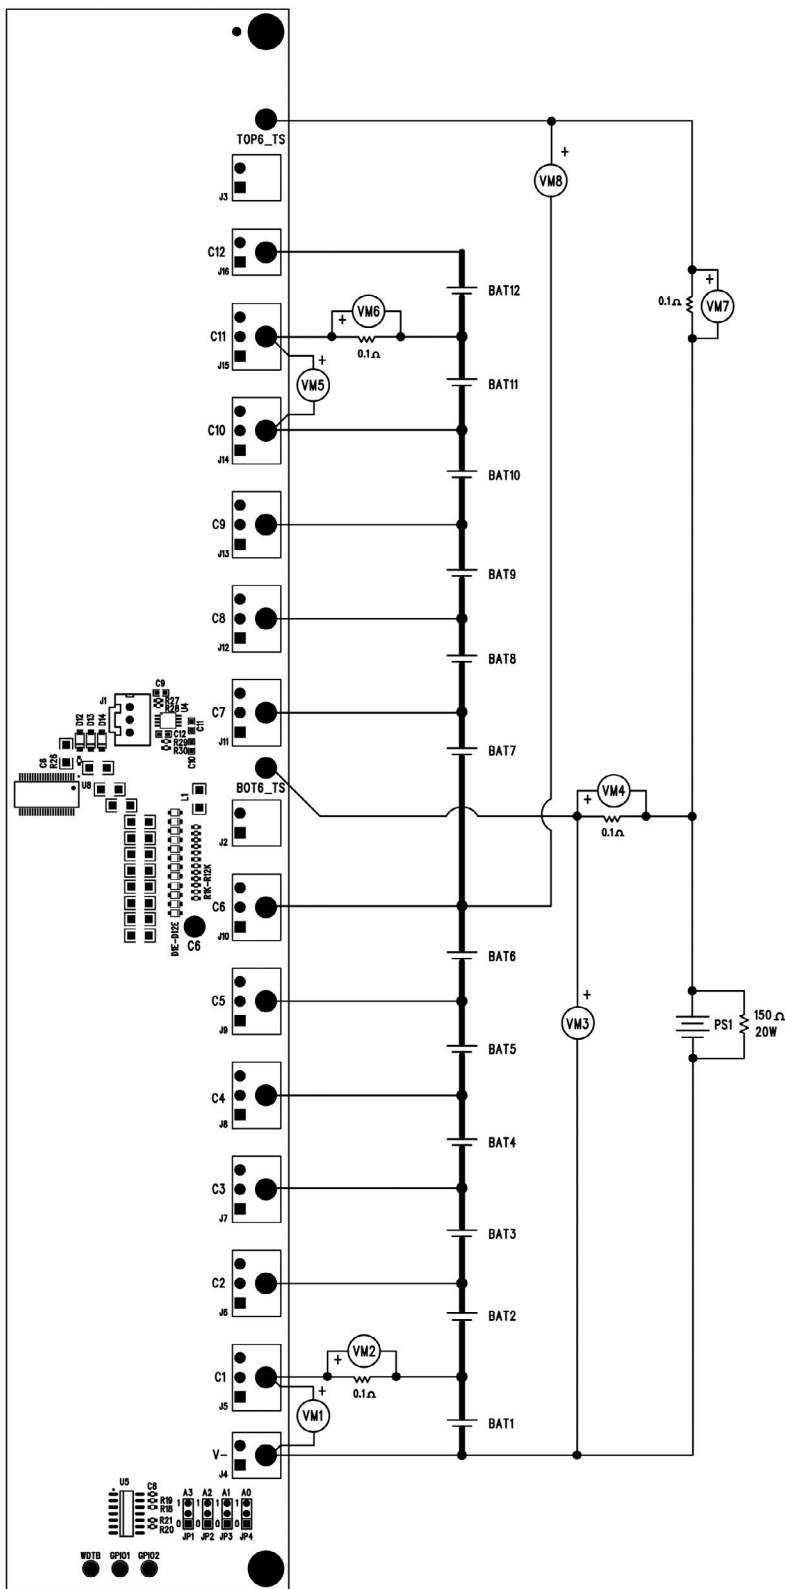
TOP6_TS
J3
C12
J16
BAT12
VM8
+
VM7
+
0.1Ω
C11
J15
VM6
+
0.1Ω
VM5
+
BAT11
C10
J14
BAT10
C9
J13
BAT9
C8
J12
BAT8
J1
C9
R27
R28
U4
D12
D13
D14
C12
R29
R30
C10
C11
C7
J11
BAT7
C6
R26
U8
L1
BOT6_TS
J2
VM4
+
0.1Ω
RK-R12K
C6
J10
DIE-D12E
C6
BAT6
C5
J9
VM3
+
PS1
150 Ω
20W
BAT5
C4
J8
BAT4
C3
J7
BAT3
C2
J6
BAT2
C1
J5
VM2
+
0.1Ω
VM1
+
BAT1
V-
J4
U5
C8
R19
R18
R21
R20
A3
A2
A1
A0
1
0
JP1
JP2
JP3
JP4
WDTB
GPIO1
GPIO2